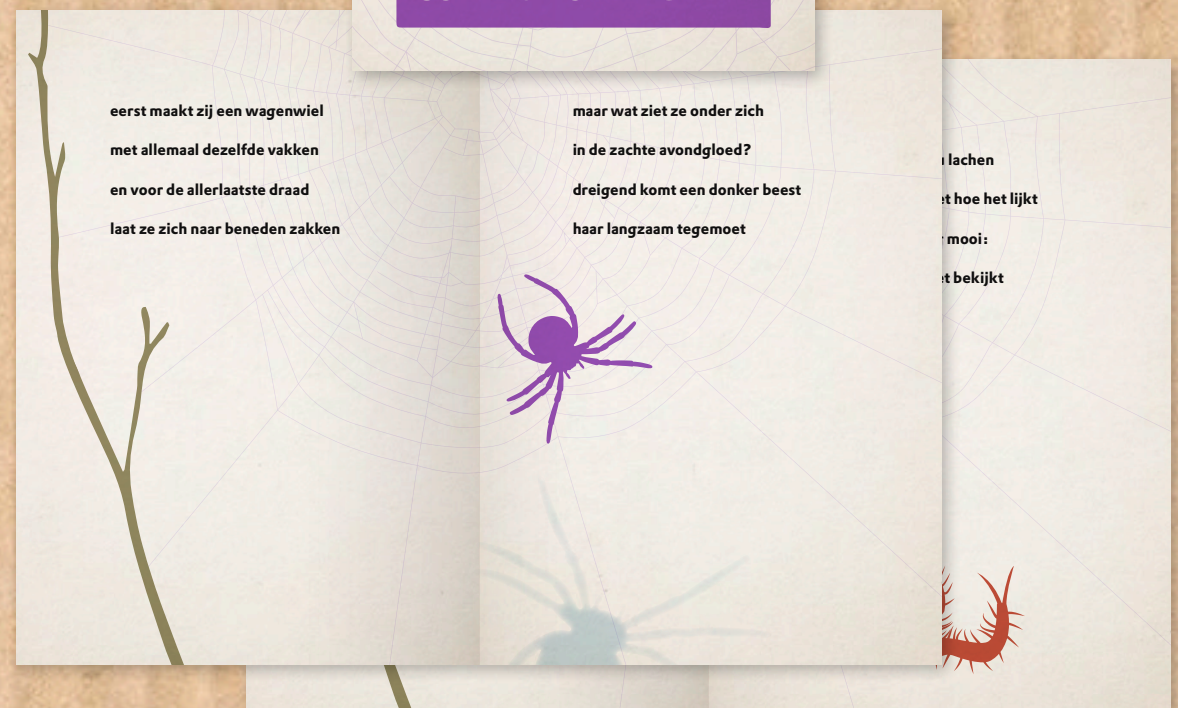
eerst maakt zij een wagenwiel

met allemaal dezelfde vakken

en voor de allerlaatste draad

laat ze zich naar beneden zakken

maar wat ziet ze onder zich

in de zachte avondgloed?

dreigend komt een donker beest

haar langzaam tegemoet

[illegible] lachen

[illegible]et hoe het lijkt

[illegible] mooi:

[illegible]et bekijkt